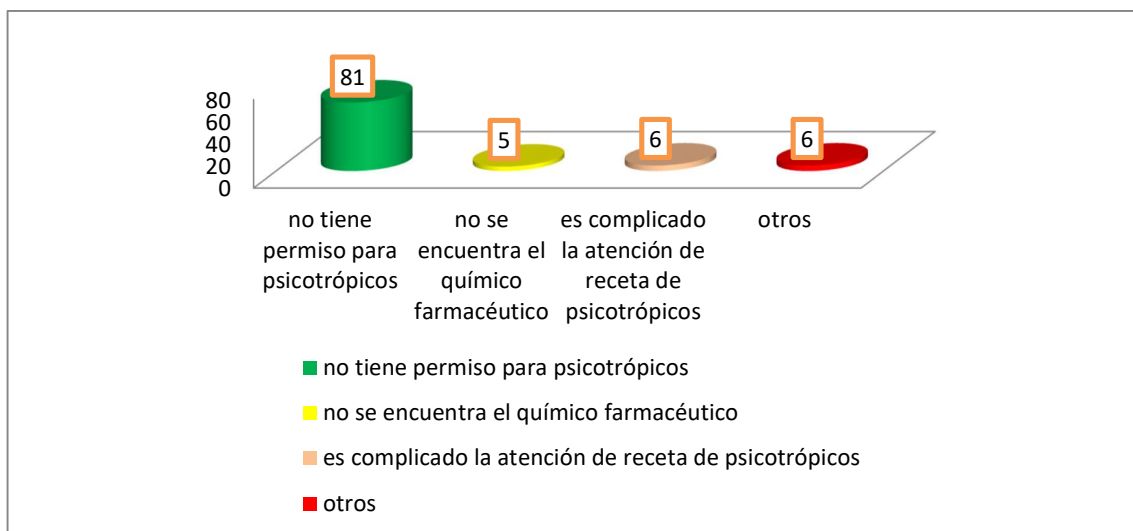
81

5

6

6

80
60
40
20
0

no tiene permiso para psicotrópicos

no se encuentra el químico farmacéutico

es complicado la atención de receta de psicotrópicos

otros

no tiene permiso para psicotrópicos

no se encuentra el químico farmacéutico

es complicado la atención de receta de psicotrópicos

otros